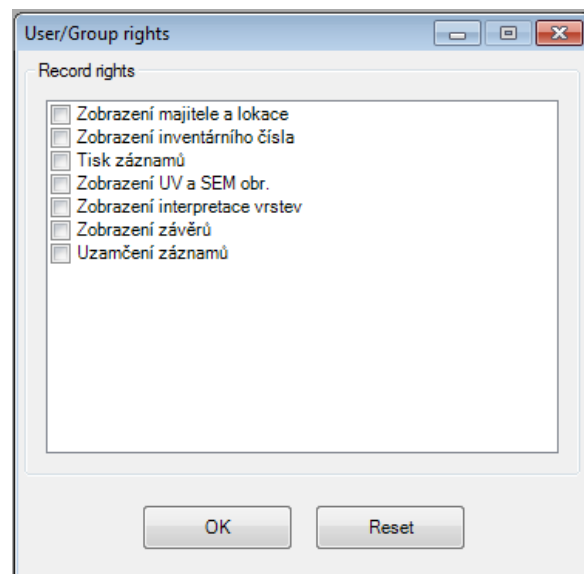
User/Group rights

Record rights

Zobrazení majitele a lokace
Zobrazení inventárního čísla
Tisk záznamů
Zobrazení UV a SEM obr.
Zobrazení interpretace vrstev
Zobrazení závěrů
Uzamčení záznamů

OK
Reset